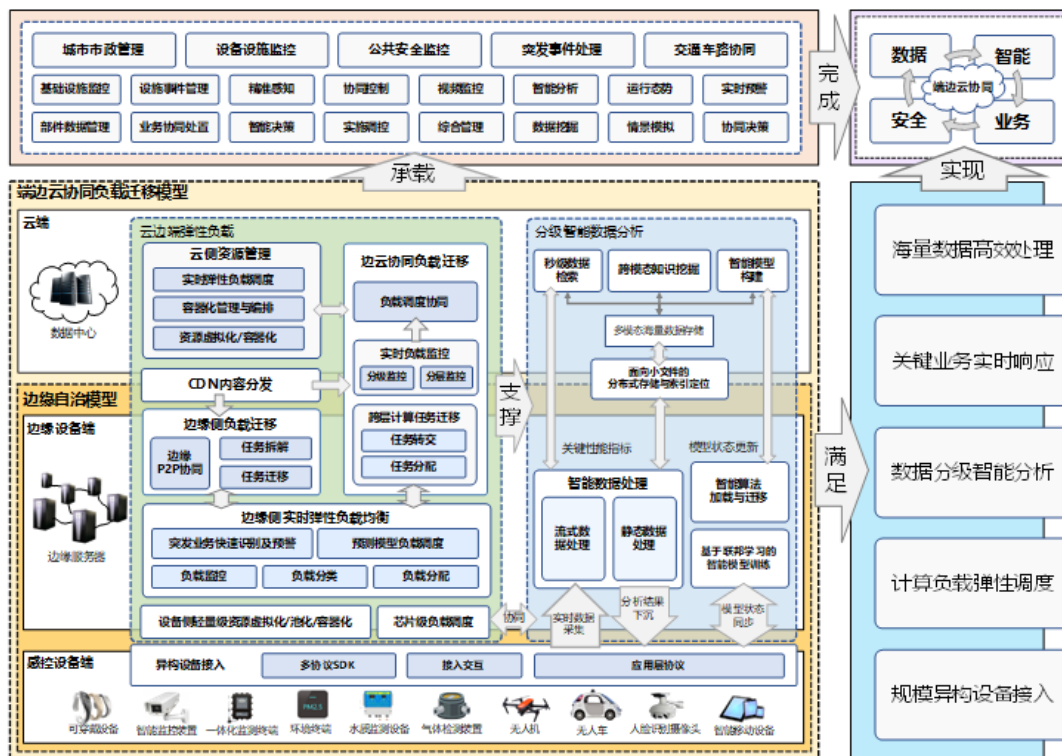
城市市政管理
设备设施监控
公共安全监控
突发事件处理
交通车路协同
基础设施监控
设施事件管理
精准感知
协同控制
视频监控
智能分析
运行态势
实时预警
部件数据管理
业务协同处置
智能决策
实时调控
综合管理
数据挖掘
情景模拟
协同决策

完成

数据
智能
端边云协同
安全
业务

承载
实现

端边云协同负载迁移模型
云端
数据中心
云边端弹性负载
云侧资源管理
实时弹性负载调度
容器化管理与编排
资源虚拟化/容器化
边云协同负载迁移
负载调度协同
实时负载监控
分级监控
分层监控
跨层计算任务迁移
任务转交
任务分配
CDN内容分发
边缘自治模型
边缘设备端
边缘服务器
边缘侧负载迁移
边缘P2P协同
任务拆解
任务迁移
边缘侧实时弹性负载均衡
突发业务快速识别及预警
预测模型负载调度
负载监控
负载分类
负载分配
设备侧轻量级资源虚拟化/池化/容器化
芯片级负载调度
协同

支撑

分级智能数据分析
秒级数据检索
跨模态知识挖掘
智能模型构建
多模态海量数据存储
面向小文件的分布式存储与索引定位
关键性能指标
模型状态更新
智能数据处理
流式数据处理
静态数据处理
智能算法加载与迁移
基于联邦学习的智能模型训练
实时数据采集
分析结果下沉
模型状态同步

感控设备端
异构设备接入
多协议SDK
接入交互
应用层协议
可穿戴设备
智能监控装置
一体化监测终端
环境终端
水质监测设备
气体检测装置
无人机
无人车
人脸识别摄像头
智能移动设备

满足

海量数据高效处理
关键业务实时响应
数据分级智能分析
计算负载弹性调度
规模异构设备接入